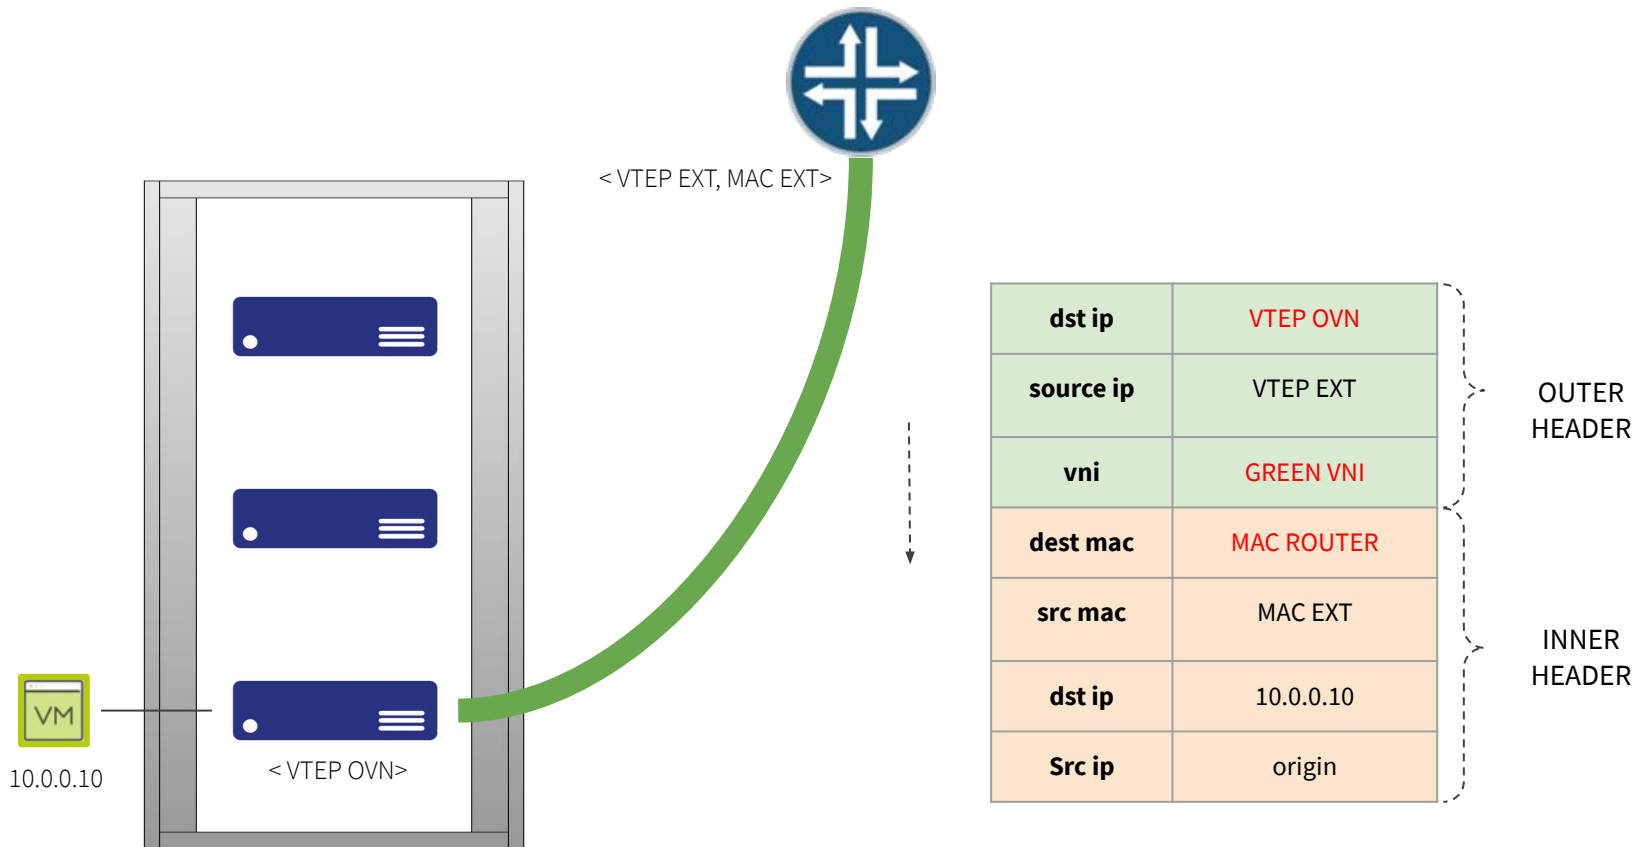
< VTEP EXT, MAC EXT>

VM

10.0.0.10

< VTEP OVN>

| dst ip | VTEP OVN |
|---|---|
| source ip | VTEP EXT |
| vni | GREEN VNI |
| dest mac | MAC ROUTER |
| src mac | MAC EXT |
| dst ip | 10.0.0.10 |
| Src ip | origin |

OUTER HEADER

INNER HEADER